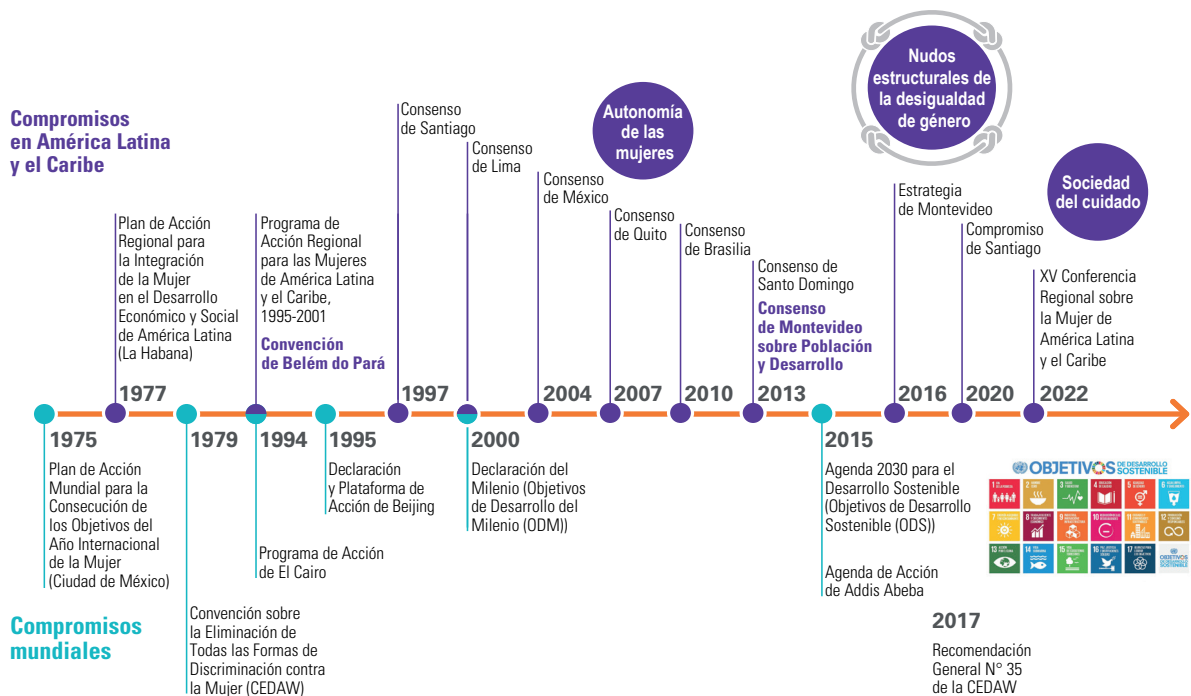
Nudos estructurales de la desigualdad de género

Compromisos en América Latina y el Caribe

Autonomía de las mujeres

Sociedad del cuidado

Plan de Acción Regional para la Integración de la Mujer en el Desarrollo Económico y Social de América Latina (La Habana)

1977

Programa de Acción Regional para las Mujeres de América Latina y el Caribe, 1995-2001

Convención de Belém do Pará

Consenso de Santiago

1997

Consenso de Lima

Consenso de México

2004

Consenso de Quito

2007

Consenso de Brasilia

2010

Consenso de Santo Domingo

Consenso de Montevideo sobre Población y Desarrollo

2013

Estrategia de Montevideo

2016

Compromiso de Santiago

2020

XV Conferencia Regional sobre la Mujer de América Latina y el Caribe

2022

1975

Plan de Acción Mundial para la Consecución de los Objetivos del Año Internacional de la Mujer (Ciudad de México)

1979

Convención sobre la Eliminación de Todas las Formas de Discriminación contra la Mujer (CEDAW)

1994

Programa de Acción de El Cairo

1995

Declaración y Plataforma de Acción de Beijing

2000

Declaración del Milenio (Objetivos de Desarrollo del Milenio (ODM))

2015

Agenda 2030 para el Desarrollo Sostenible (Objetivos de Desarrollo Sostenible (ODS))

Agenda de Acción de Addis Abeba

OBJETIVOS DE DESARROLLO SOSTENIBLE

2017

Recomendación General N° 35 de la CEDAW

Compromisos mundiales